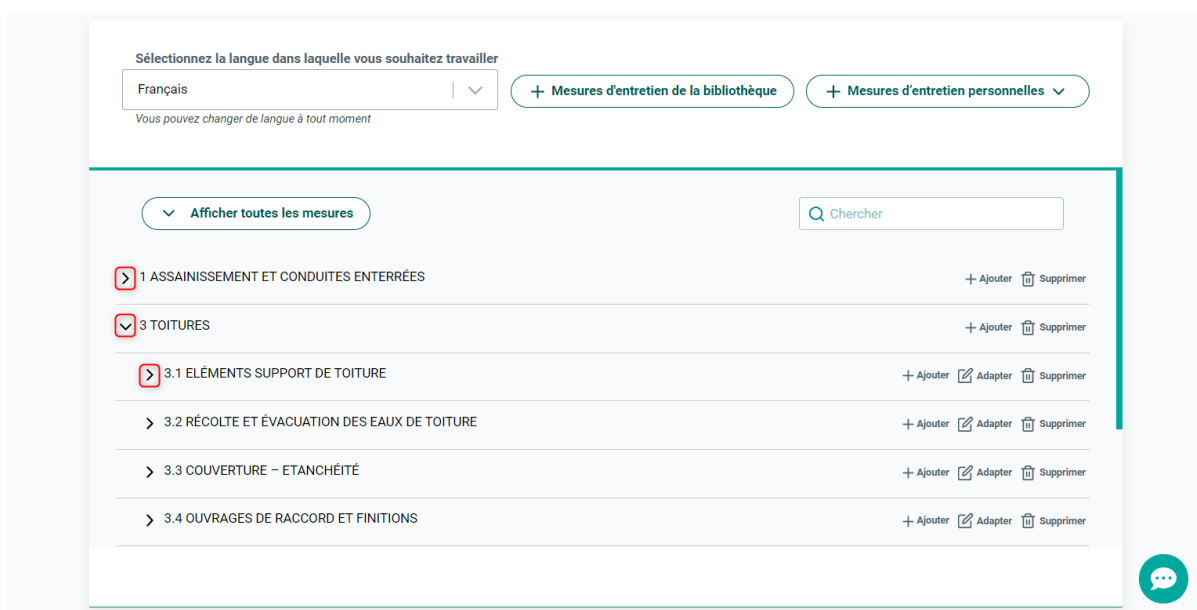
Sélectionnez la langue dans laquelle vous souhaitez travailler
Français
Vous pouvez changer de langue à tout moment
+ Mesures d'entretien de la bibliothèque
+ Mesures d'entretien personnelles

Afficher toutes les mesures
Chercher

1 ASSAINISSEMENT ET CONDUITES ENTERRÉES
+ Ajouter Supprimer
3 TOITURES
+ Ajouter Supprimer
3.1 ELÉMENTS SUPPORT DE TOITURE
+ Ajouter Adapter Supprimer
3.2 RÉCOLTE ET ÉVACUATION DES EAUX DE TOITURE
+ Ajouter Adapter Supprimer
3.3 COUVERTURE – ETANCHÉITÉ
+ Ajouter Adapter Supprimer
3.4 OUVRAGES DE RACCORD ET FINITIONS
+ Ajouter Adapter Supprimer